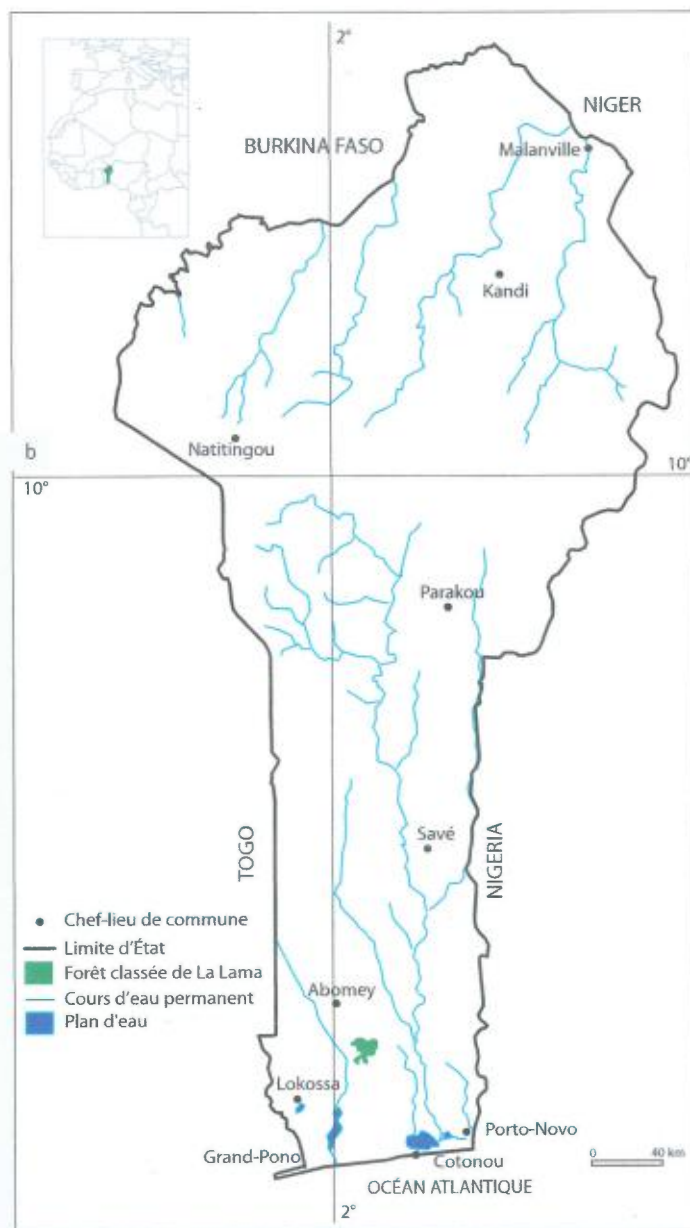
2°

NIGER

BURKINA FASO

Malanville

Kandi

Natitingou

b

10°

10°

Parakou

TOGO

Savé

NIGERIA

• Chef-lieu de commune
Limite d'État
Forêt classée de La Lama
Cours d'eau permanent
Plan d'eau

Abomey

Lokossa

Porto-Novo

Grand-Popo

Cotonou

OCÉAN ATLANTIQUE

0

40 km

2°